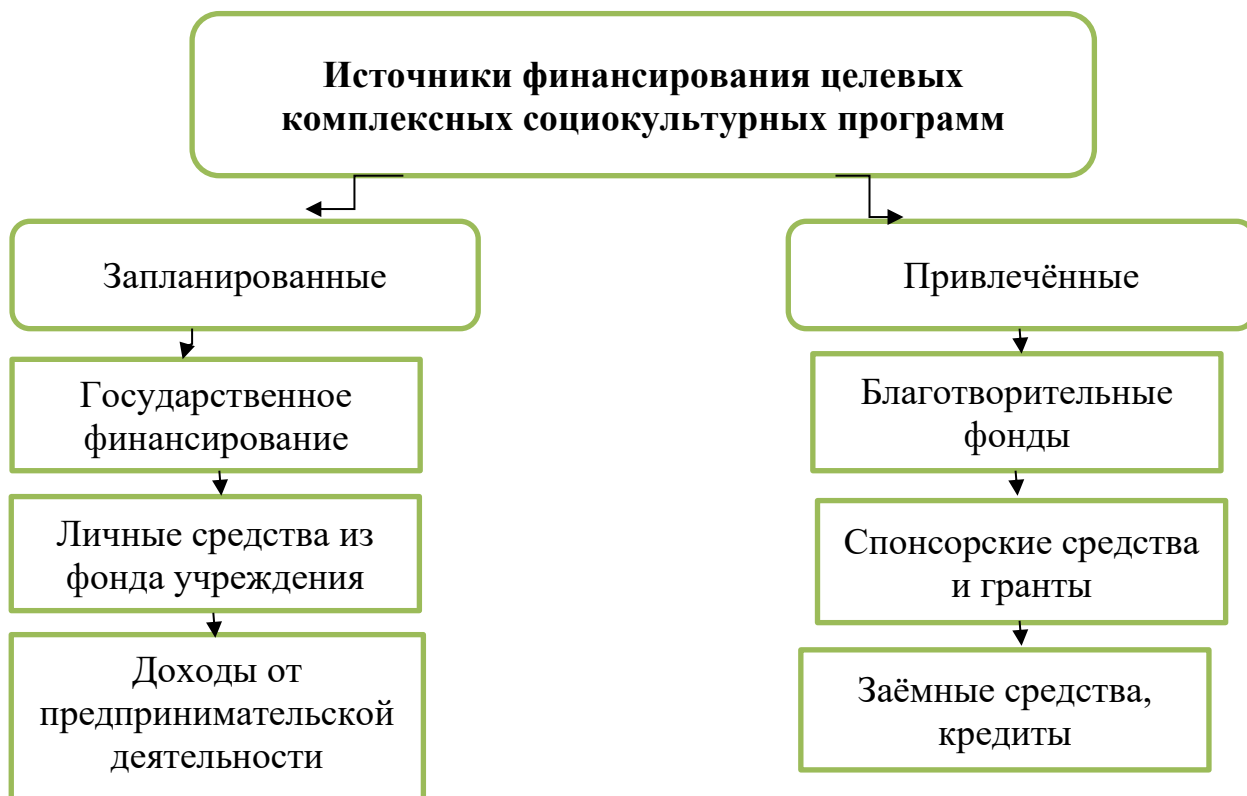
Источники финансирования целевых комплексных социокультурных программ

Запланированные

Государственное финансирование

Личные средства из фонда учреждения

Доходы от предпринимательской деятельности

Привлечённые

Благотворительные фонды

Спонсорские средства и гранты

Заёмные средства, кредиты